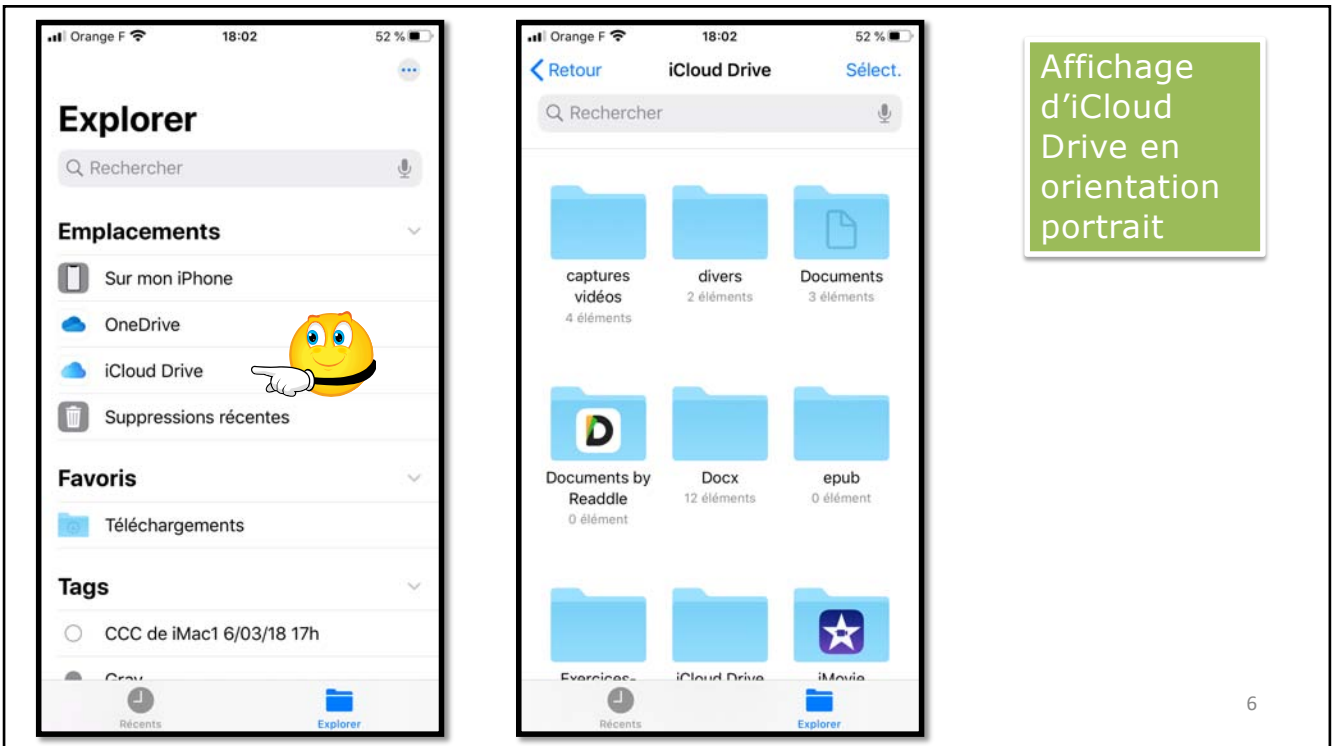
Orange F 18:02 52 %

Explorer

Rechercher

Emplacements

Sur mon iPhone

OneDrive

iCloud Drive

Suppressions récentes

Favoris

Téléchargements

Tags

CCC de iMac1 6/03/18 17h

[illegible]

Récents Explorer

Orange F 18:02 52 %

Retour iCloud Drive Sélect.

Rechercher

captures vidéos
4 éléments

divers
2 éléments

Documents
3 éléments

D

Documents by Readdle
0 élément

Docx
12 éléments

epub
0 élément

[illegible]

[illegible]

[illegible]

Récents Explorer

Affichage d'iCloud Drive en orientation portrait

6